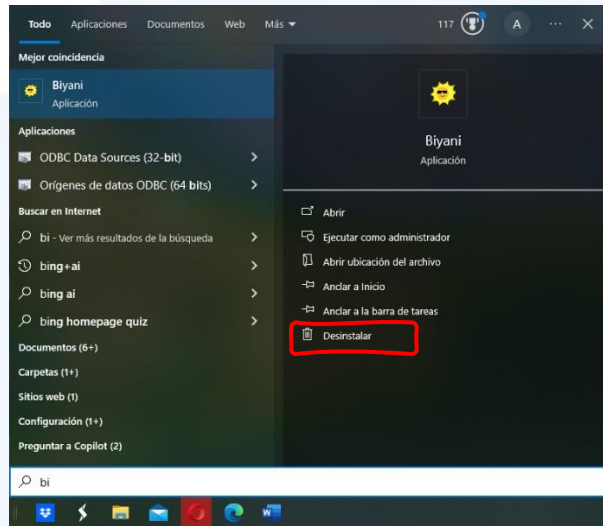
Todo Aplicaciones Documentos Web Más

117 A ··· ✕

Mejor coincidencia

Biyani
Aplicación

Aplicaciones

ODBC Data Sources (32-bit)

Orígenes de datos ODBC (64 bits)

Buscar en Internet

bi - Ver más resultados de la búsqueda

bing+ai

bing ai

bing homepage quiz

Documentos (6+)

Carpetas (1+)

Sitios web (1)

Configuración (1+)

Preguntar a Copilot (2)

Biyani
Aplicación

Abrir

Ejecutar como administrador

Abrir ubicación del archivo

Anclar a Inicio

Anclar a la barra de tareas

Desinstalar

bi